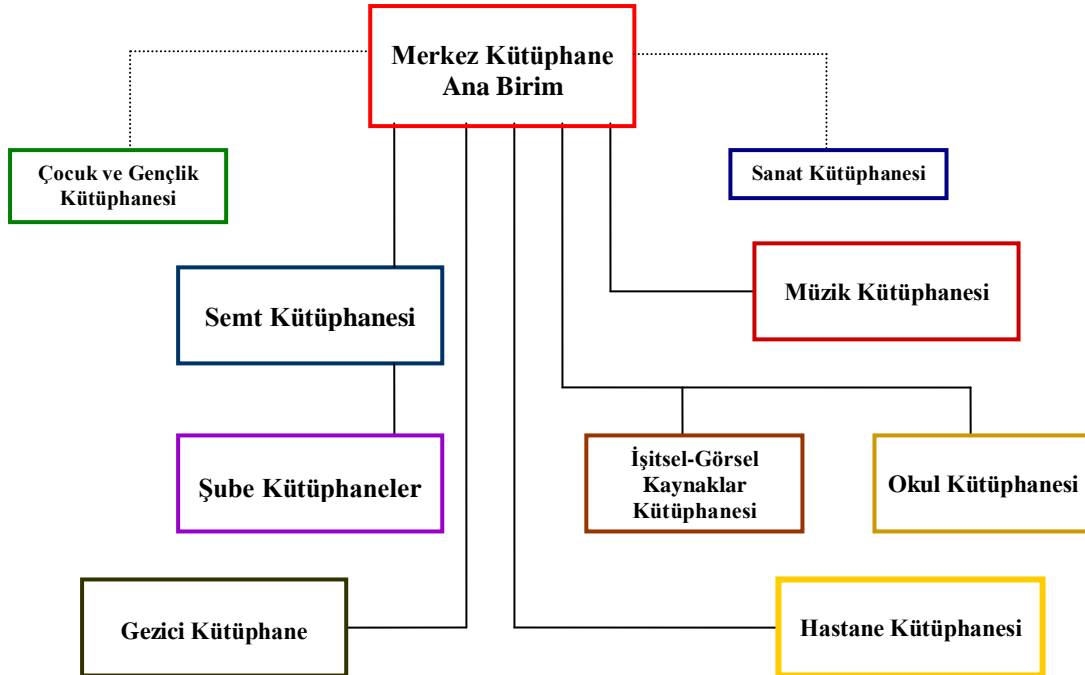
Merkez Kütüphane
Ana Birim

Çocuk ve Gençlik Kütüphanesi

Sanat Kütüphanesi

Semt Kütüphanesi

Müzik Kütüphanesi

Şube Kütüphaneler

İşitsel-Görsel Kaynaklar Kütüphanesi

Okul Kütüphanesi

Gezici Kütüphane

Hastane Kütüphanesi